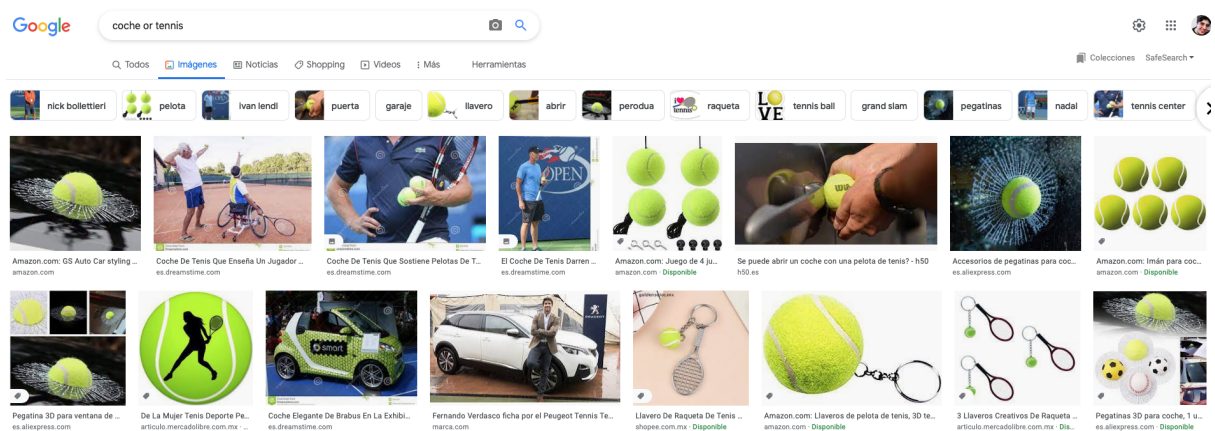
Google

coche or tennis

Todos Imágenes Noticias Shopping Videos Más Herramientas

Colecciones SafeSearch

nick bollettieri pelota ivan lendl puerta garaje llavero abrir perodua raqueta tennis ball grand slam pegatinas nadal tennis center

Amazon.com: GS Auto Car styling ...
amazon.com

Coche De Tenis Que Enseña Un Jugador ...
es.dreamstime.com

Coche De Tenis Que Sostiene Pelotas De T...
es.dreamstime.com

El Coche De Tenis Darren ...
es.dreamstime.com

Amazon.com: Juego de 4 ju...
amazon.com · Disponible

Se puede abrir un coche con una pelota de tenis? - h50
h50.es

Accesorios de pegatinas para coc...
es.aliexpress.com

Amazon.com: Imán para coc...
amazon.com · Disponible

Pegatina 3D para ventana de ...
es.aliexpress.com

De La Mujer Tenis Deporte Pe...
articulo.mercadolibre.com.mx

Coche Elegante De Brabus En La Exhibi...
es.dreamstime.com

Fernando Verdasco ficha por el Peugeot Tennis T...
marca.com

Llavero De Raqueta De Tenis ...
shopee.com.mx · Disponible

Amazon.com: Llaveros de pelota de tenis, 3D te...
amazon.com · Disponible

3 Llaveros Creativos De Raqueta ...
articulo.mercadolibre.com.mx · Dis

Pegatinas 3D para coche, 1 u...
es.aliexpress.com · Disponible